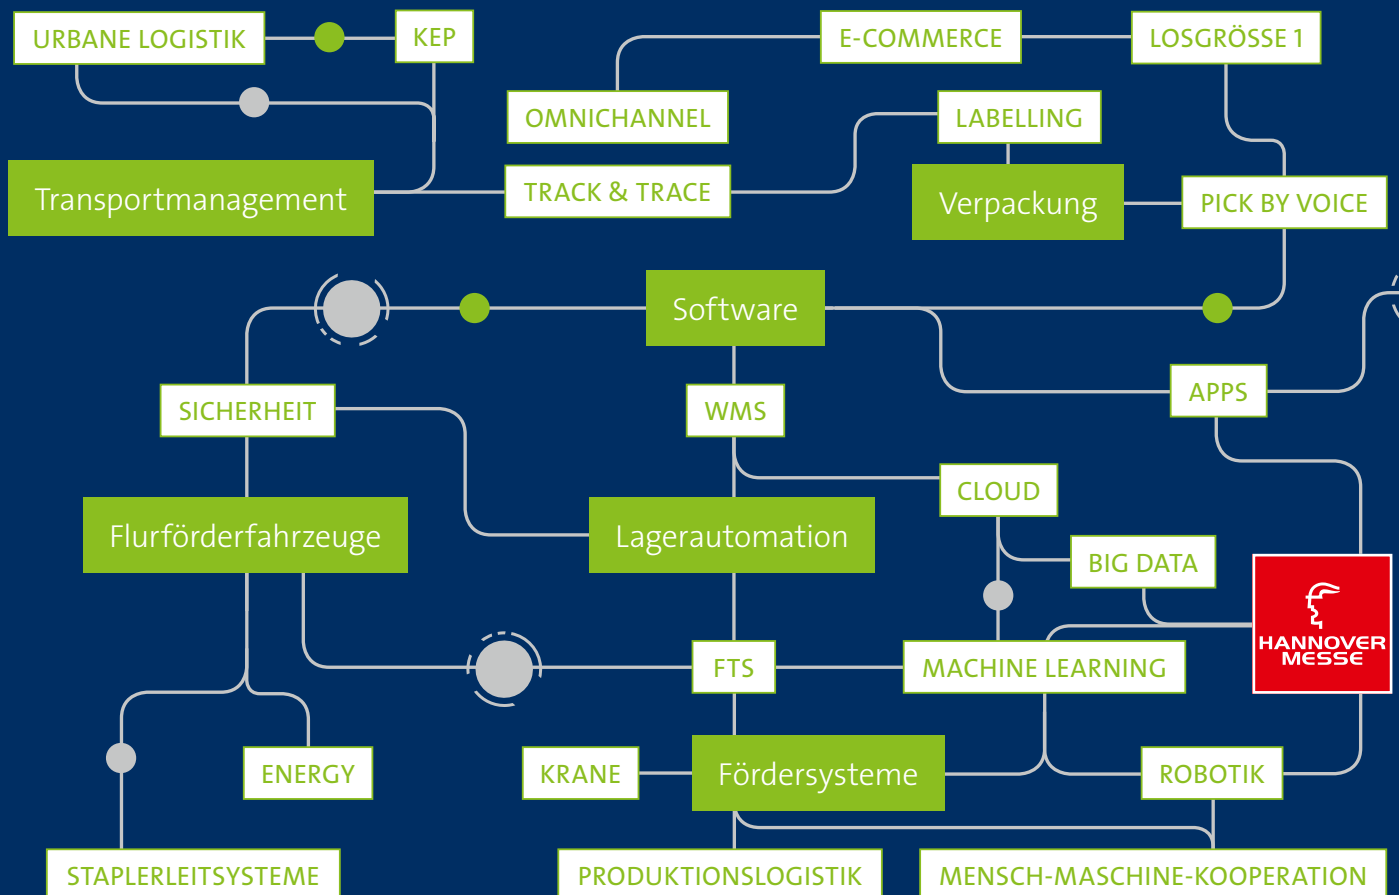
URBANE LOGISTIK

KEP

E-COMMERCE

LOSGRÖSSE 1

OMNICHANNEL

LABELLING

Transportmanagement

TRACK & TRACE

Verpackung

PICK BY VOICE

Software

SICHERHEIT

WMS

APPS

CLOUD

Flurförderfahrzeuge

Lagerautomation

BIG DATA

HANNOVER MESSE

FTS

MACHINE LEARNING

ENERGY

KRANE

Fördersysteme

ROBOTIK

STAPLERLEITSYSTEME

PRODUKTIONSLOGISTIK

MENSCH-MASCHINE-KOOPERATION